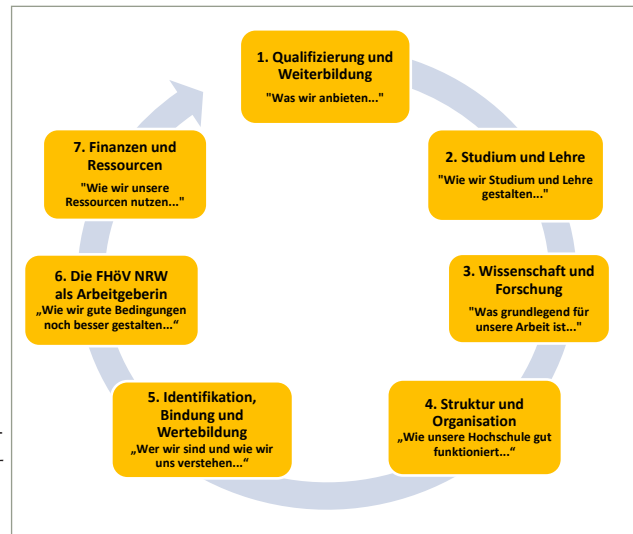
1. Qualifizierung und Weiterbildung
"Was wir anbieten..."

2. Studium und Lehre
"Wie wir Studium und Lehre gestalten..."

3. Wissenschaft und Forschung
"Was grundlegend für unsere Arbeit ist..."

4. Struktur und Organisation
„Wie unsere Hochschule gut funktioniert...“

5. Identifikation, Bindung und Wertebildung
„Wer wir sind und wie wir uns verstehen...“

6. Die FHöV NRW als Arbeitgeberin
„Wie wir gute Bedingungen noch besser gestalten...“

7. Finanzen und Ressourcen
"Wie wir unsere Ressourcen nutzen..."